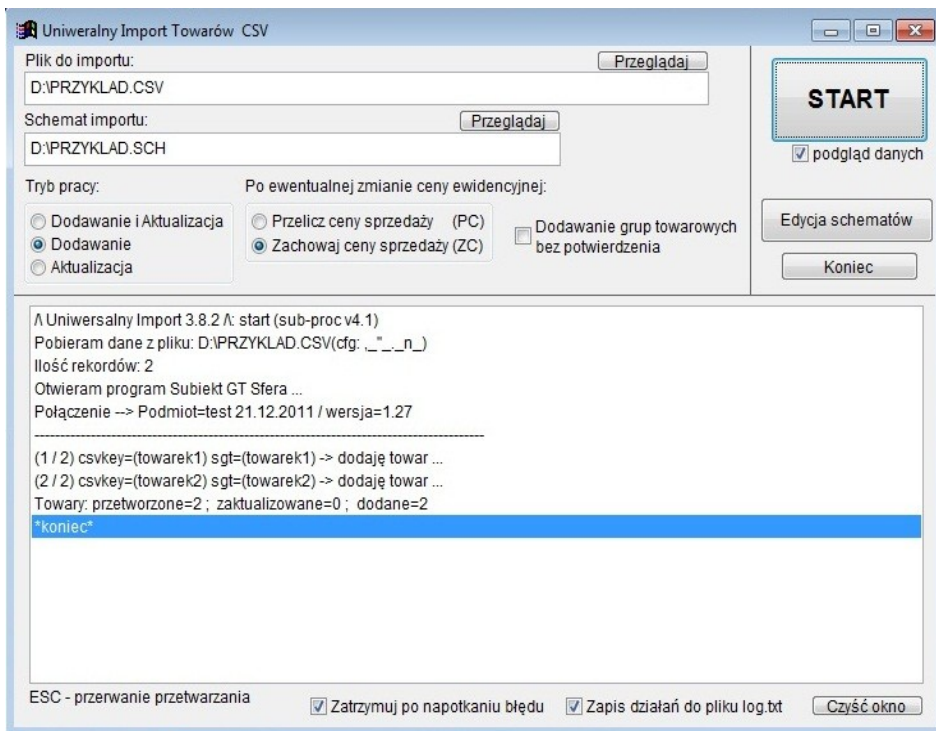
Uniweralny Import Towarów CSV

Plik do importu:
Przeglądaj
D:\PRZYKLAD.CSV

START

Schemat importu:
Przeglądaj
D:\PRZYKLAD.SCH

podgląd danych

Tryb pracy:
Dodawanie i Aktualizacja
Dodawanie
Aktualizacja

Po ewentualnej zmianie ceny ewidencyjnej:
Przelicz ceny sprzedaży (PC)
Zachowaj ceny sprzedaży (ZC)

Dodawanie grup towarowych bez potwierdzenia

Edycja schematów

Koniec

/\ Uniwersalny Import 3.8.2 /\: start (sub-proc v4.1)
Pobieram dane z pliku: D:\PRZYKLAD.CSV(cfg: ,_"_,_n_)
Ilość rekordów: 2
Otwieram program Subiekt GT Sfera ...
Połączenie --> Podmiot=test 21.12.2011 / wersja=1.27
--------------------------------------------------------------------------------
(1 / 2) csvkey=(towarek1) sgt=(towarek1) -> dodaję towar ...
(2 / 2) csvkey=(towarek2) sgt=(towarek2) -> dodaję towar ...
Towary: przetworzone=2 ; zaktualizowane=0 ; dodane=2
*koniec*

ESC - przerwanie przetwarzania
Zatrzymuj po napotkaniu błędu
Zapis działań do pliku log.txt
Czyść okno